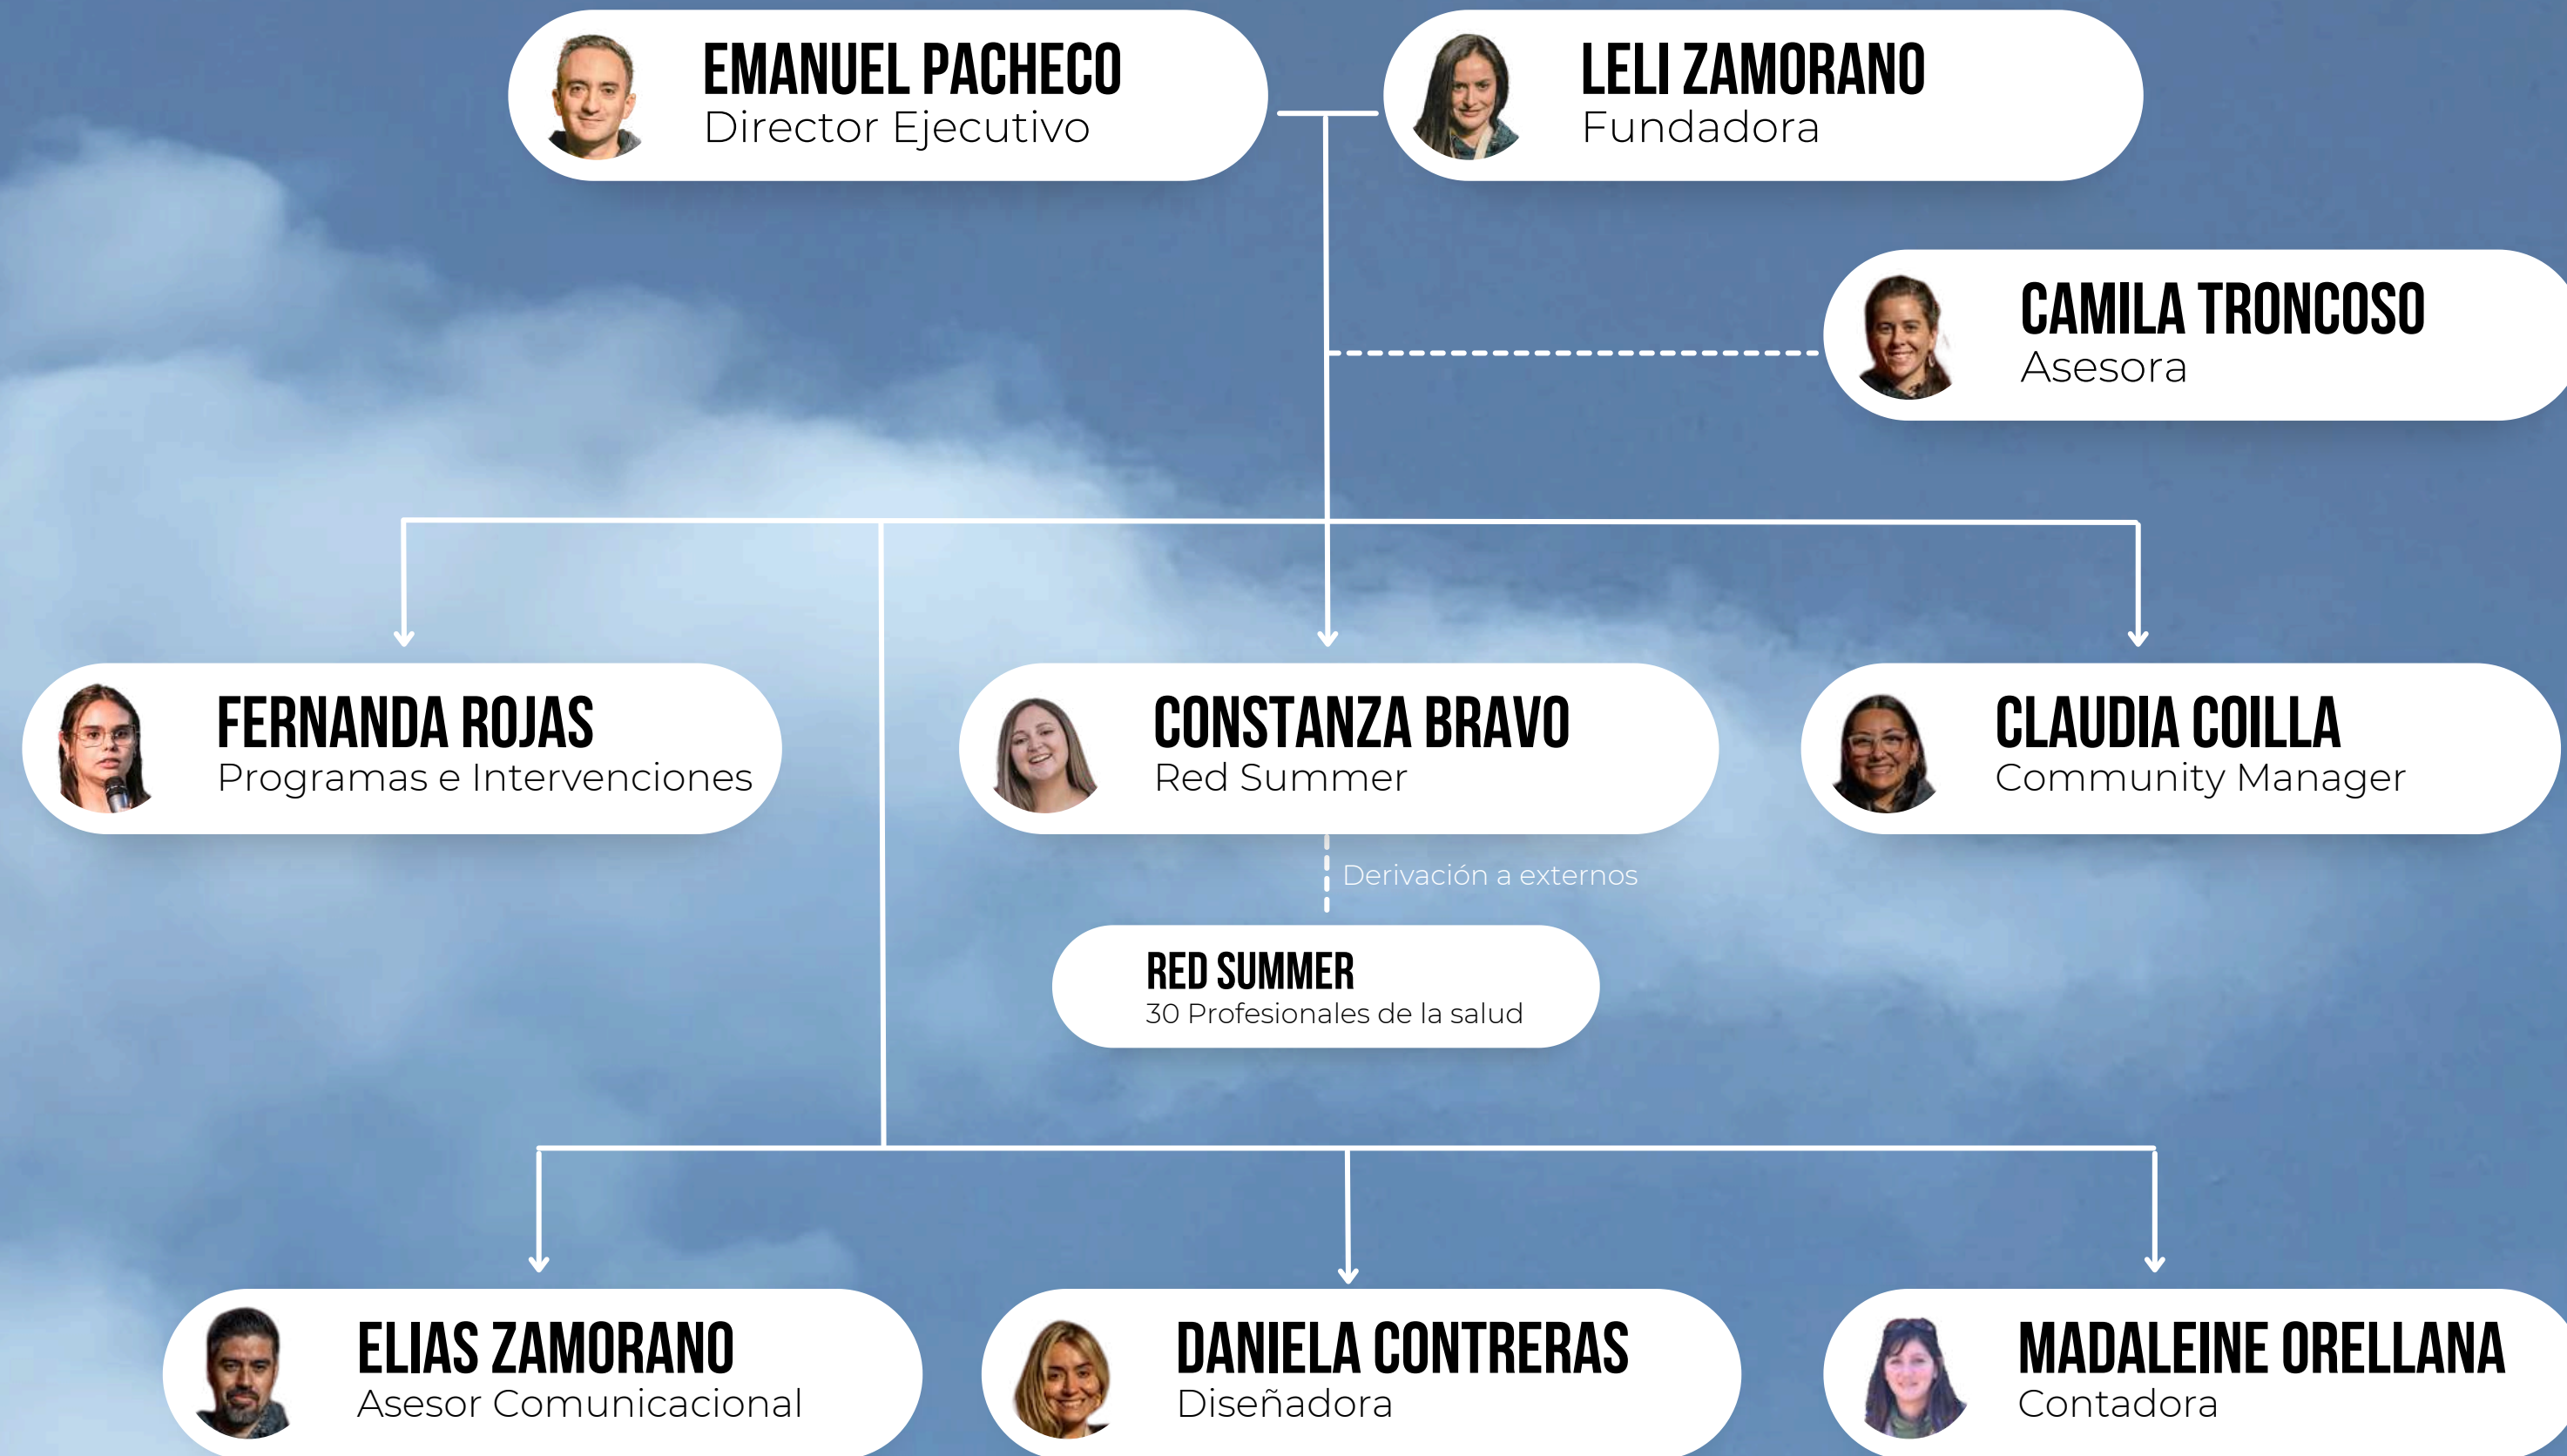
EMANUEL PACHECO
Director Ejecutivo

LELI ZAMORANO
Fundadora

CAMILA TRONCOSO
Asesora

FERNANDA ROJAS
Programas e Intervenciones

CONSTANZA BRAVO
Red Summer

CLAUDIA COILLA
Community Manager

Derivación a externos

RED SUMMER
30 Profesionales de la salud

ELIAS ZAMORANO
Asesor Comunicacional

DANIELA CONTRERAS
Diseñadora

MADALEINE ORELLANA
Contadora